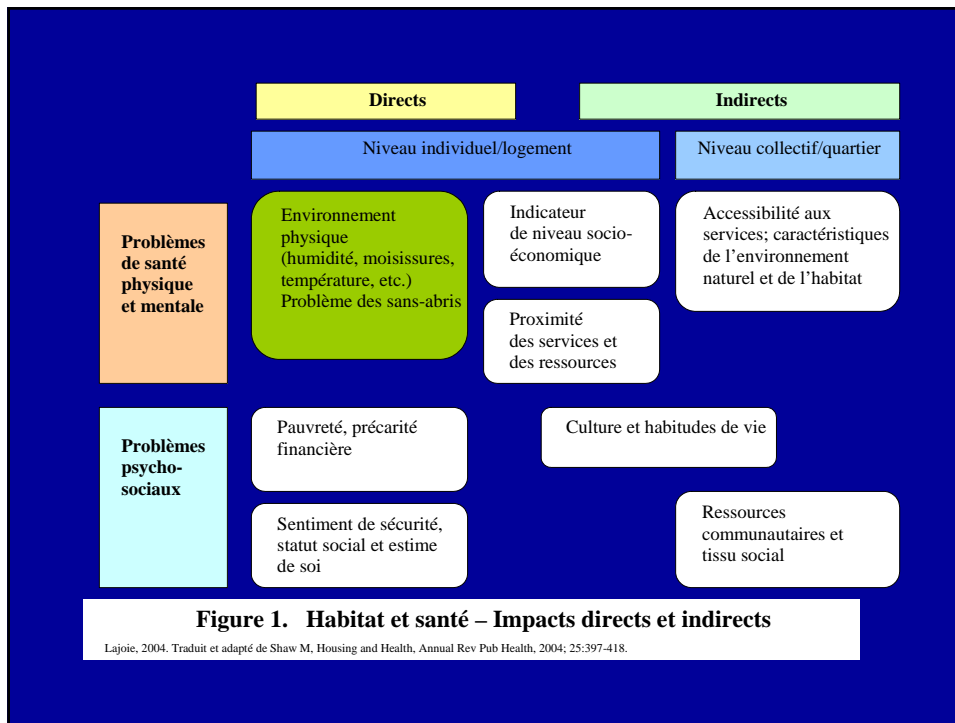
Directs

Indirects

Niveau individuel/logement

Niveau collectif/quartier

Problèmes de santé physique et mentale

Environnement physique (humidité, moisissures, température, etc.) Problème des sans-abris

Indicateur de niveau socio-économique

Accessibilité aux services; caractéristiques de l'environnement naturel et de l'habitat

Proximité des services et des ressources

Problèmes psycho-sociaux

Pauvreté, précarité financière

Culture et habitudes de vie

Sentiment de sécurité, statut social et estime de soi

Ressources communautaires et tissu social

Figure 1. Habitat et santé – Impacts directs et indirects

Lajoie, 2004. Traduit et adapté de Shaw M, Housing and Health, Annual Rev Pub Health, 2004; 25:397-418.